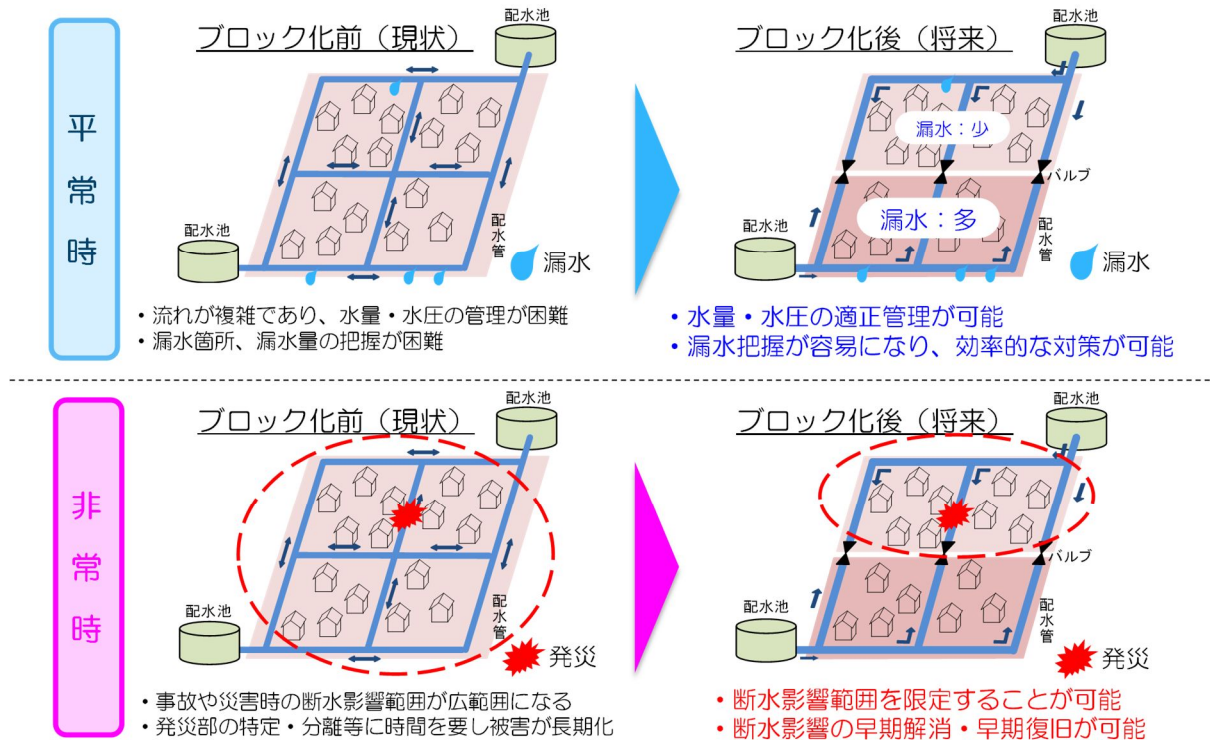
平常時

ブロック化前（現状）

配水池

配水池

配水管

漏水

・流れが複雑であり、水量・水圧の管理が困難
・漏水箇所、漏水量の把握が困難

ブロック化後（将来）

配水池

漏水：少

バルブ

配水池

漏水：多

配水管

漏水

・水量・水圧の適正管理が可能
・漏水把握が容易になり、効率的な対策が可能

非常時

ブロック化前（現状）

配水池

配水池

配水管

発災

・事故や災害時の断水影響範囲が広範囲になる
・発災部の特定・分離等に時間を要し被害が長期化

ブロック化後（将来）

配水池

バルブ

配水池

配水管

発災

・断水影響範囲を限定することが可能
・断水影響の早期解消・早期復旧が可能